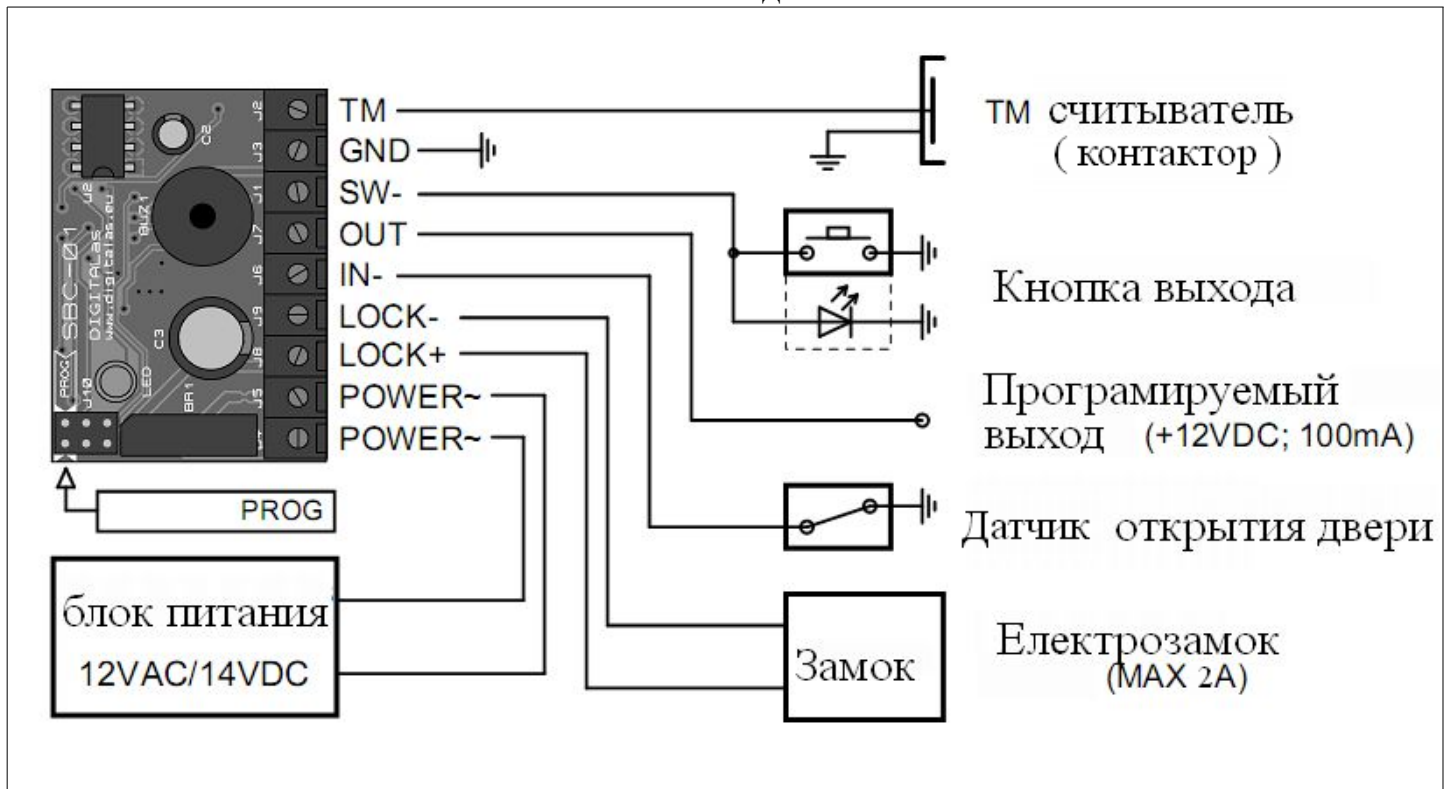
TM
GND
SW-
OUT
IN-
LOCK-
LOCK+
POWER~
POWER~

J2
J3
J1
J7
J6
J9
J8
J5

C2
U2
BUZ1
SBC-01
DIGITALas
www.digitalas.eu
C3
LED
BR1
PROX
J10

PROG

TM считыватель
( контактор )

Кнопка выхода

Програмируемый
выход (+12VDC; 100mA)

Датчик открытия двери

Електрозамок
(MAX 2A)

Замок

блок питания
12VAC/14VDC